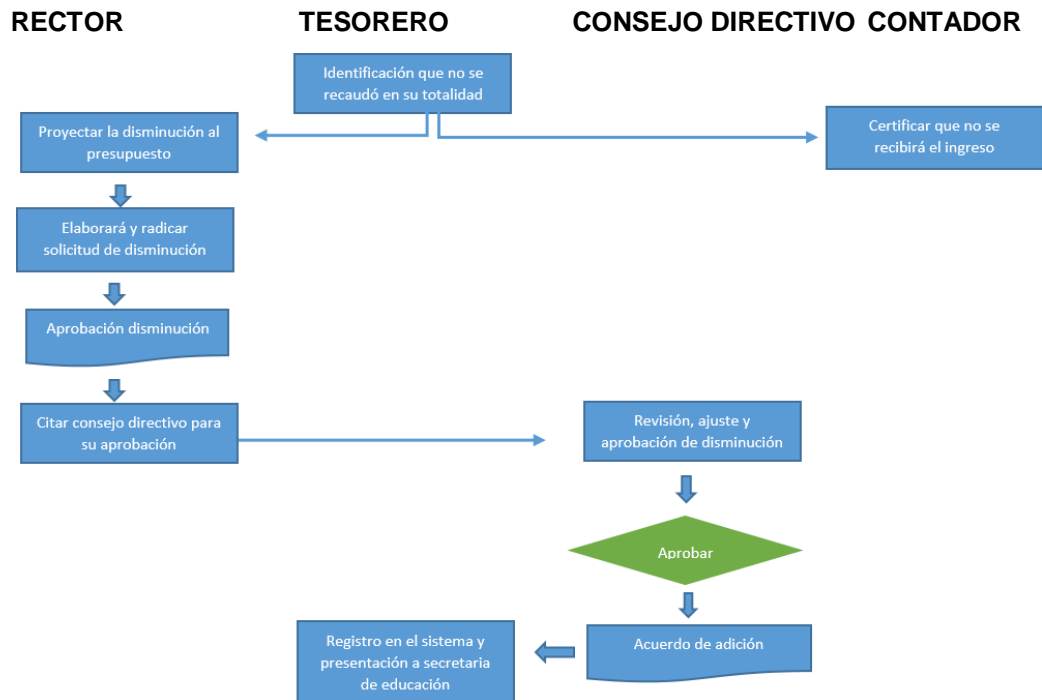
RECTOR TESORERO CONSEJO DIRECTIVO CONTADOR

Identificación que no se recaudó en su totalidad

Proyectar la disminución al presupuesto

Certificar que no se recibirá el ingreso

Elaborará y radicar solicitud de disminución

Aprobación disminución

Citar consejo directivo para su aprobación

Revisión, ajuste y aprobación de disminución

Aprobar

Acuerdo de adición

Registro en el sistema y presentación a secretaria de educación